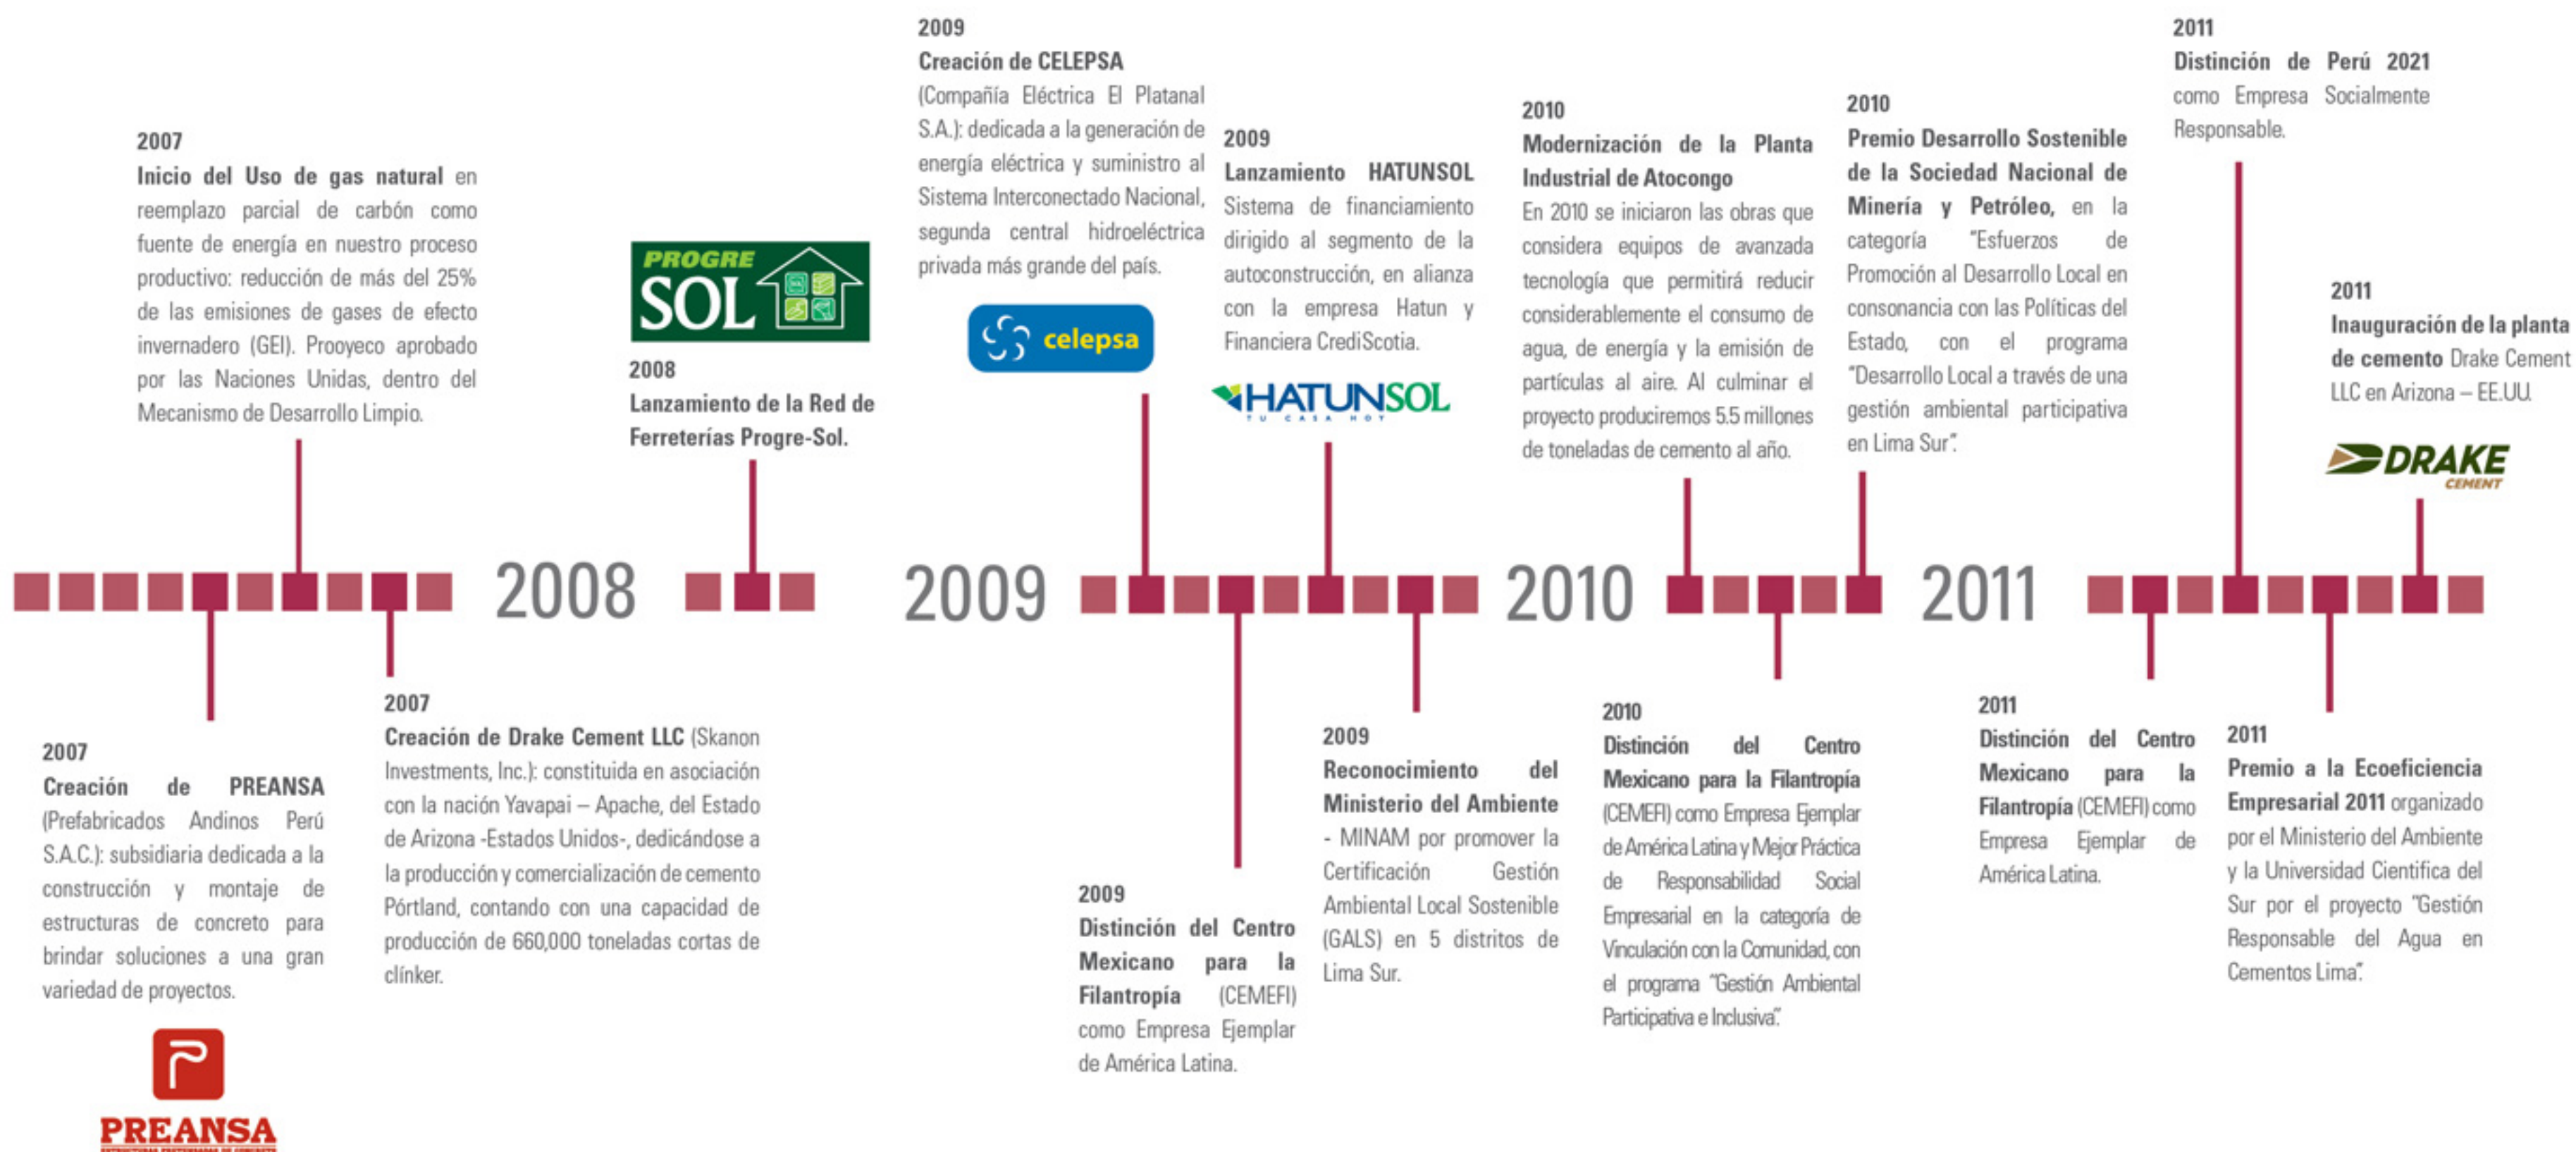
2007
**Inicio del Uso de gas natural** en reemplazo parcial de carbón como fuente de energía en nuestro proceso productivo: reducción de más del 25% de las emisiones de gases de efecto invernadero (GEI). Prooyeco aprobado por las Naciones Unidas, dentro del Mecanismo de Desarrollo Limpio.

PROGRE SOL

2008
**Lanzamiento de la Red de Ferreterías Progre-Sol.**

2009
**Creación de CELEPSA**
(Compañía Eléctrica El Platanal S.A.): dedicada a la generación de energía eléctrica y suministro al Sistema Interconectado Nacional, segunda central hidroeléctrica privada más grande del país.

celepsa

2009
**Lanzamiento HATUNSOL**
Sistema de financiamiento dirigido al segmento de la autoconstrucción, en alianza con la empresa Hatun y Financiera CrediScotia.

HATUNSOL
TU CASA HOY

2010
**Modernización de la Planta Industrial de Atocongo**
En 2010 se iniciaron las obras que considera equipos de avanzada tecnología que permitirá reducir considerablemente el consumo de agua, de energía y la emisión de partículas al aire. Al culminar el proyecto produciremos 5.5 millones de toneladas de cemento al año.

2010
**Premio Desarrollo Sostenible de la Sociedad Nacional de Minería y Petróleo,** en la categoría "Esfuerzos de Promoción al Desarrollo Local en consonancia con las Políticas del Estado, con el programa "Desarrollo Local a través de una gestión ambiental participativa en Lima Sur".

2011
**Distinción de Perú 2021** como Empresa Socialmente Responsable.

2011
**Inauguración de la planta de cemento** Drake Cement LLC en Arizona – EE.UU.

DRAKE CEMENT

2008 2009 2010 2011

2007
**Creación de PREANSA** (Prefabricados Andinos Perú S.A.C.): subsidiaria dedicada a la construcción y montaje de estructuras de concreto para brindar soluciones a una gran variedad de proyectos.

PREANSA

2007
**Creación de Drake Cement LLC** (Skanon Investments, Inc.): constituida en asociación con la nación Yavapai – Apache, del Estado de Arizona -Estados Unidos-, dedicándose a la producción y comercialización de cemento Pórtland, contando con una capacidad de producción de 660,000 toneladas cortas de clínker.

2009
**Distinción del Centro Mexicano para la Filantropía** (CEMEFI) como Empresa Ejemplar de América Latina.

2009
**Reconocimiento del Ministerio del Ambiente** - MINAM por promover la Certificación Gestión Ambiental Local Sostenible (GALS) en 5 distritos de Lima Sur.

2010
**Distinción del Centro Mexicano para la Filantropía** (CEMEFI) como Empresa Ejemplar de América Latina y Mejor Práctica de Responsabilidad Social Empresarial en la categoría de Vinculación con la Comunidad, con el programa "Gestión Ambiental Participativa e Inclusiva".

2011
**Distinción del Centro Mexicano para la Filantropía** (CEMEFI) como Empresa Ejemplar de América Latina.

2011
**Premio a la Ecoeficiencia Empresarial 2011** organizado por el Ministerio del Ambiente y la Universidad Científica del Sur por el proyecto "Gestión Responsable del Agua en Cementos Lima".